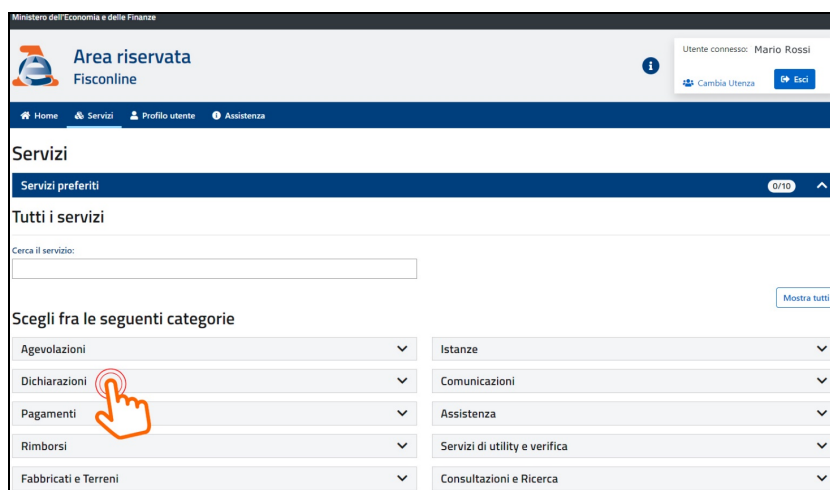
Ministero dell'Economia e delle Finanze

Area riservata
Fisconline

Utente connesso: Mario Rossi
Cambia Utenza
Esci

Home
Servizi
Profilo utente
Assistenza

Servizi

Servizi preferiti
0/10

Tutti i servizi

Cerca il servizio:

Mostra tutti

Scegli fra le seguenti categorie

Agevolazioni
Istanze
Dichiarazioni
Comunicazioni
Pagamenti
Assistenza
Rimborsi
Servizi di utility e verifica
Fabbricati e Terreni
Consultazioni e Ricerca